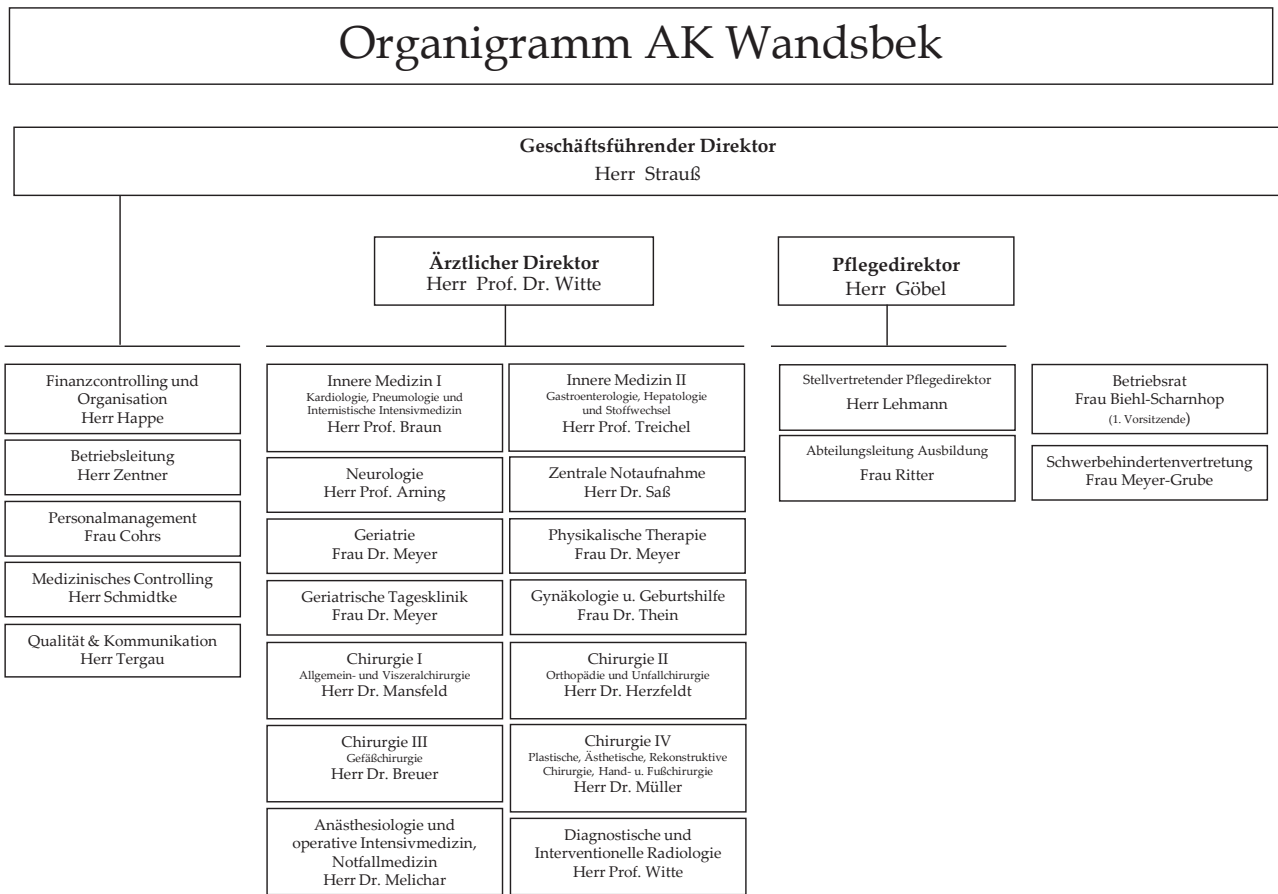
Organigramm AK Wandsbek

**Geschäftsführender Direktor**
Herr Strauß

**Ärztlicher Direktor**
Herr Prof. Dr. Witte

**Pflegedirektor**
Herr Göbel

Finanzcontrolling und Organisation
Herr Happe

Betriebsleitung
Herr Zentner

Personalmanagement
Frau Cohrs

Medizinisches Controlling
Herr Schmidtke

Qualität & Kommunikation
Herr Tergau

Innere Medizin I
Kardiologie, Pneumologie und Internistische Intensivmedizin
Herr Prof. Braun

Neurologie
Herr Prof. Arning

Geriatrie
Frau Dr. Meyer

Geriatrische Tagesklinik
Frau Dr. Meyer

Chirurgie I
Allgemein- und Viszeralchirurgie
Herr Dr. Mansfeld

Chirurgie III
Gefäßchirurgie
Herr Dr. Breuer

Anästhesiologie und operative Intensivmedizin, Notfallmedizin
Herr Dr. Melichar

Innere Medizin II
Gastroenterologie, Hepatologie und Stoffwechsel
Herr Prof. Treichel

Zentrale Notaufnahme
Herr Dr. Saß

Physikalische Therapie
Frau Dr. Meyer

Gynäkologie u. Geburtshilfe
Frau Dr. Thein

Chirurgie II
Orthopädie und Unfallchirurgie
Herr Dr. Herzfeldt

Chirurgie IV
Plastische, Ästhetische, Rekonstruktive Chirurgie, Hand- u. Fußchirurgie
Herr Dr. Müller

Diagnostische und Interventionelle Radiologie
Herr Prof. Witte

Stellvertretender Pflegedirektor
Herr Lehmann

Abteilungsleitung Ausbildung
Frau Ritter

Betriebsrat
Frau Biehl-Scharnhop
(1. Vorsitzende)

Schwerbehindertenvertretung
Frau Meyer-Grube